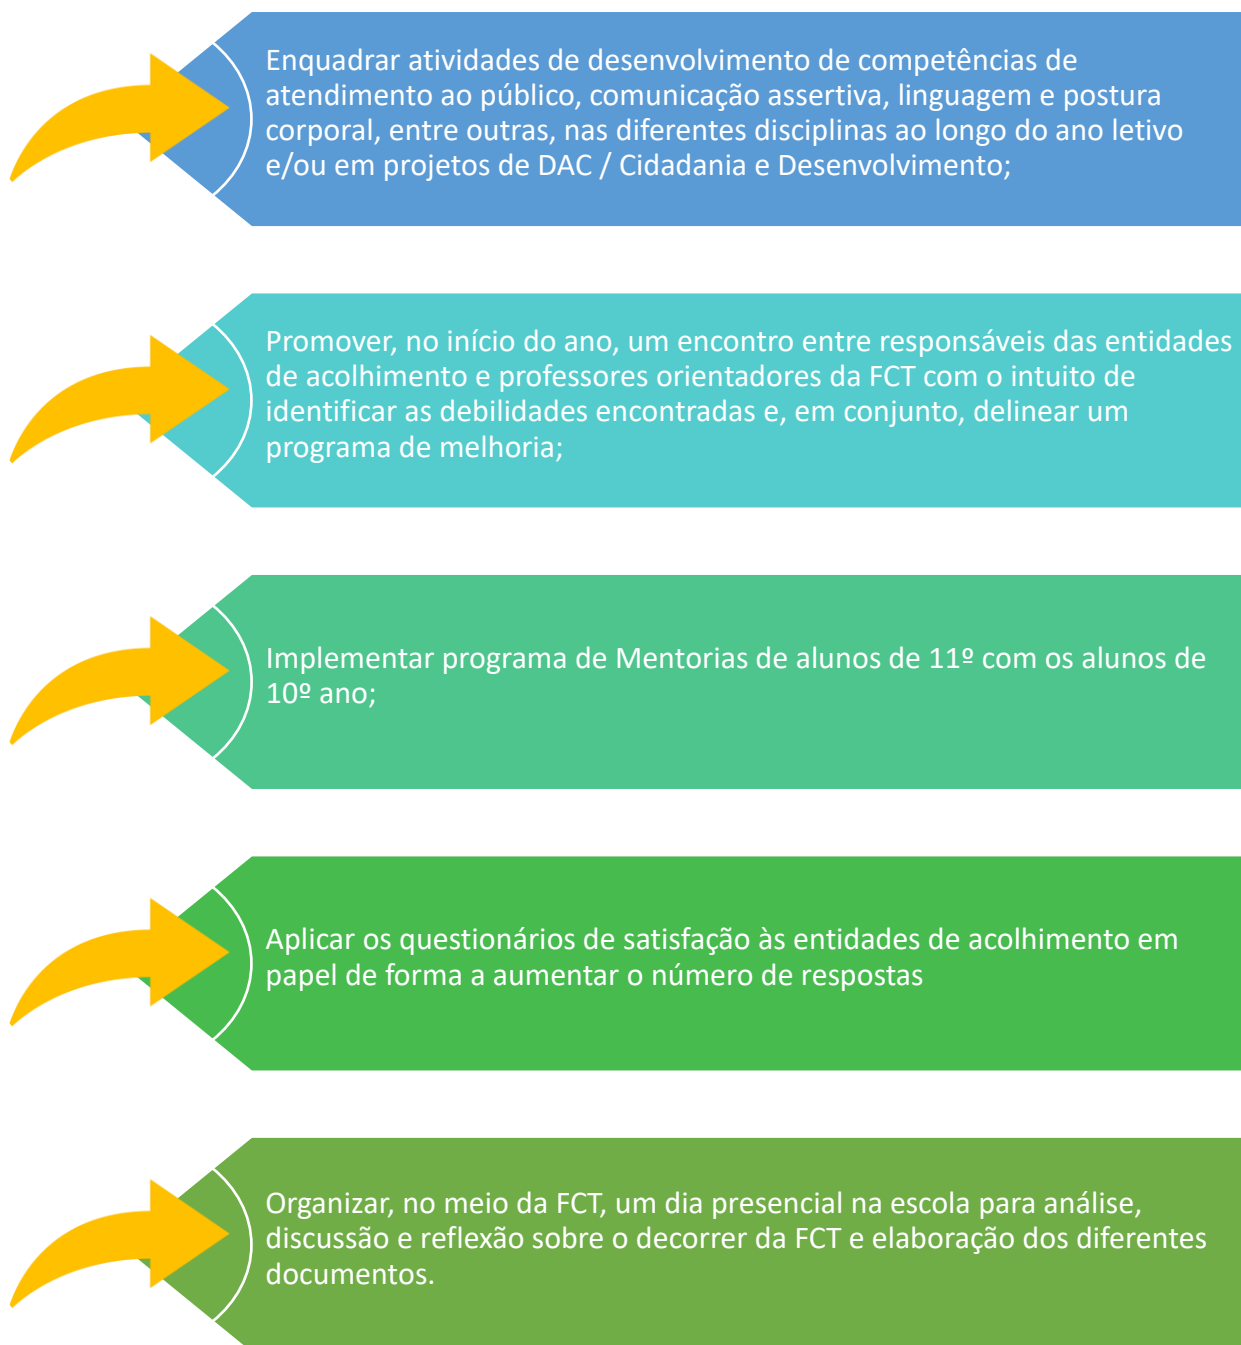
Enquadrar atividades de desenvolvimento de competências de atendimento ao público, comunicação assertiva, linguagem e postura corporal, entre outras, nas diferentes disciplinas ao longo do ano letivo e/ou em projetos de DAC / Cidadania e Desenvolvimento;

Promover, no início do ano, um encontro entre responsáveis das entidades de acolhimento e professores orientadores da FCT com o intuito de identificar as debilidades encontradas e, em conjunto, delinear um programa de melhoria;

Implementar programa de Mentorias de alunos de 11º com os alunos de 10º ano;

Aplicar os questionários de satisfação às entidades de acolhimento em papel de forma a aumentar o número de respostas

Organizar, no meio da FCT, um dia presencial na escola para análise, discussão e reflexão sobre o decorrer da FCT e elaboração dos diferentes documentos.